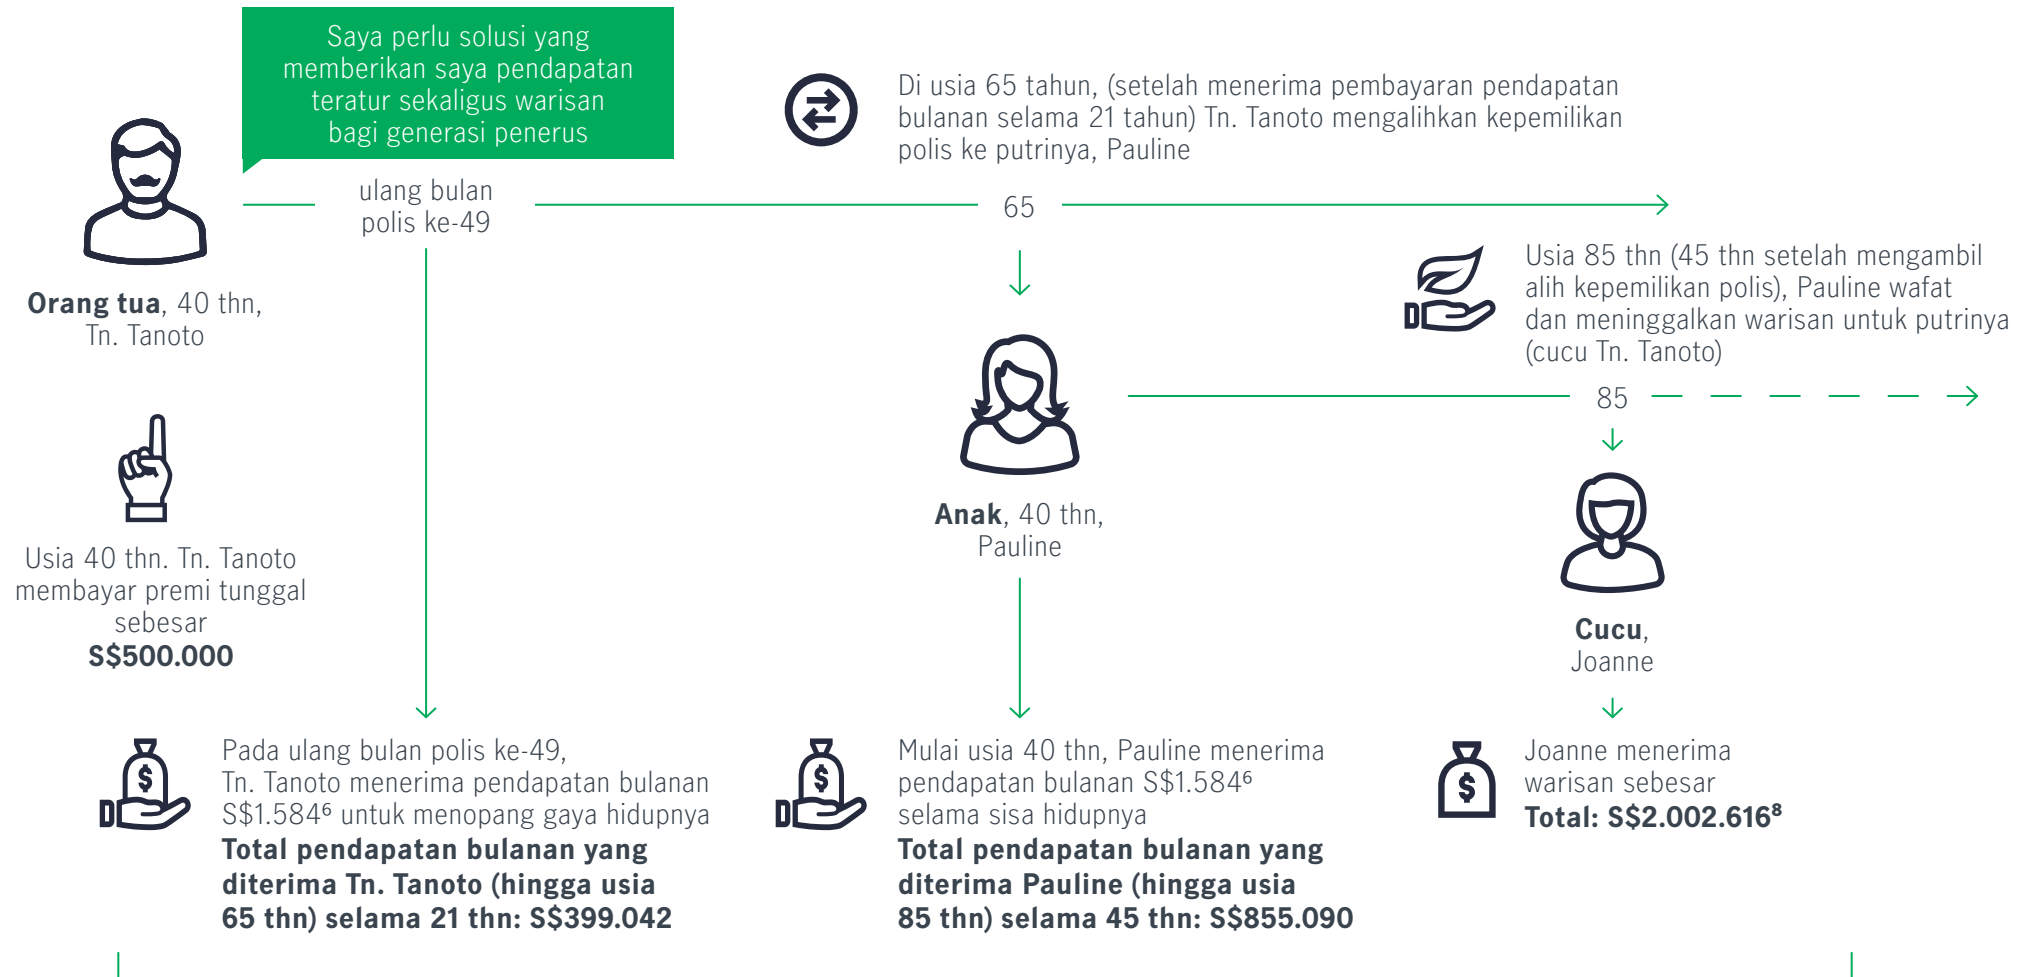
Saya perlu solusi yang memberikan saya pendapatan teratur sekaligus warisan bagi generasi penerus

Orang tua, 40 thn, Tn. Tanoto

ulang bulan polis ke-49

Di usia 65 tahun, (setelah menerima pembayaran pendapatan bulanan selama 21 tahun) Tn. Tanoto mengalihkan kepemilikan polis ke putrinya, Pauline

65

Usia 85 thn (45 thn setelah mengambil alih kepemilikan polis), Pauline wafat dan meninggalkan warisan untuk putrinya (cucu Tn. Tanoto)

85

Usia 40 thn. Tn. Tanoto membayar premi tunggal sebesar **S$500.000**

Anak, 40 thn, Pauline

Cucu, Joanne

Pada ulang bulan polis ke-49, Tn. Tanoto menerima pendapatan bulanan S$1.584$^6$ untuk menopang gaya hidupnya
**Total pendapatan bulanan yang diterima Tn. Tanoto (hingga usia 65 thn) selama 21 thn: S$399.042**

Mulai usia 40 thn, Pauline menerima pendapatan bulanan S$1.584$^6$ selama sisa hidupnya
**Total pendapatan bulanan yang diterima Pauline (hingga usia 85 thn) selama 45 thn: S$855.090**

Joanne menerima warisan sebesar
**Total: S$2.002.616$^8$**